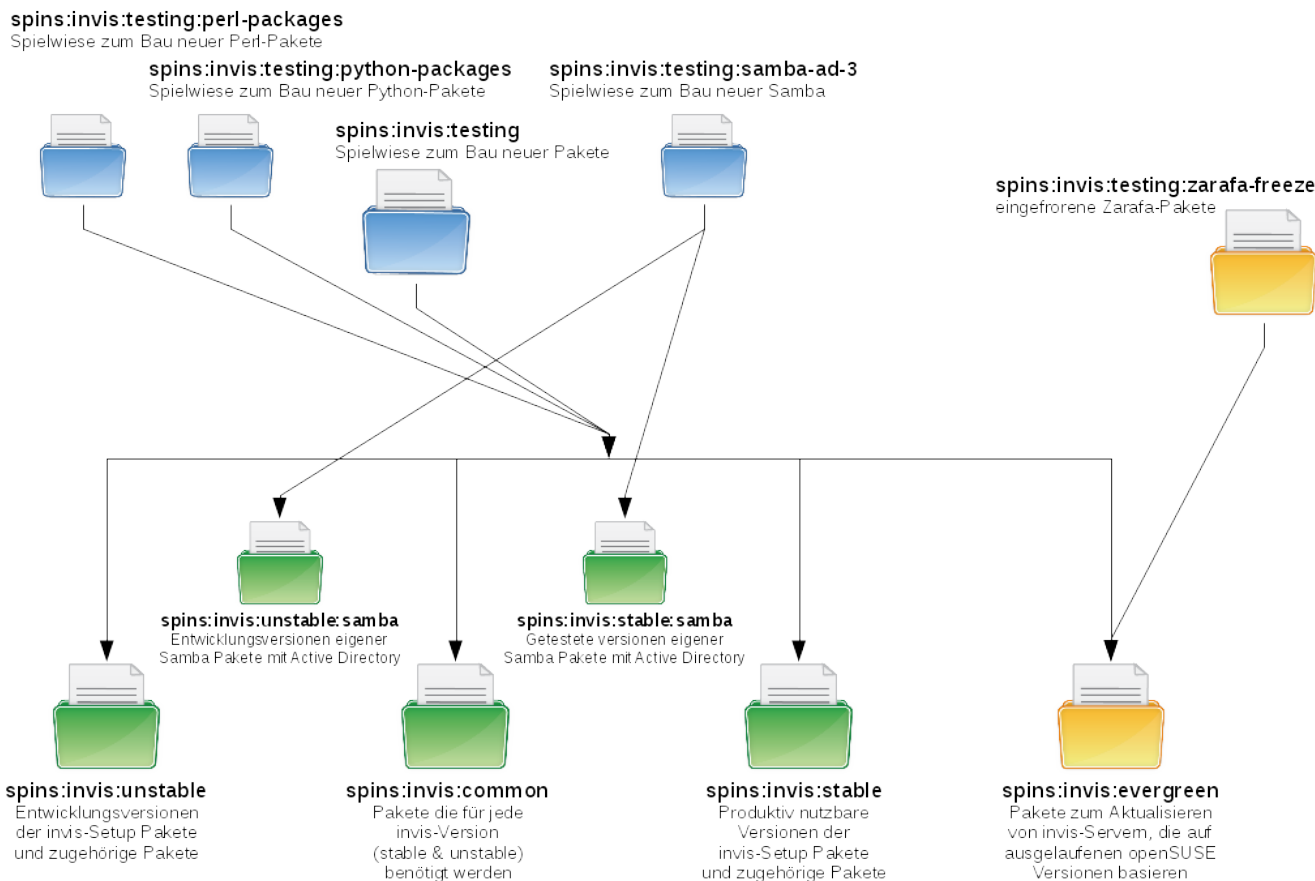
spins:invis:testing:perl-packages
Spielwiese zum Bau neuer Perl-Pakete

spins:invis:testing:python-packages
Spielwiese zum Bau neuer Python-Pakete

spins:invis:testing:samba-ad-3
Spielwiese zum Bau neuer Samba

spins:invis:testing
Spielwiese zum Bau neuer Pakete

spins:invis:testing:zarafa-freeze
eingefrorene Zarafa-Pakete

spins:invis:unstable:samba
Entwicklungsversionen eigener Samba Pakete mit Active Directory

spins:invis:stable:samba
Getestete versionen eigener Samba Pakete mit Active Directory

spins:invis:unstable
Entwicklungsversionen der invis-Setup Pakete und zugehörige Pakete

spins:invis:common
Pakete die für jede invis-Version (stable & unstable) benötigt werden

spins:invis:stable
Produktiv nutzbare Versionen der invis-Setup Pakete und zugehörige Pakete

spins:invis:evergreen
Pakete zum Aktualisieren von invis-Servern, die auf ausgelaufenen openSUSE Versionen basieren